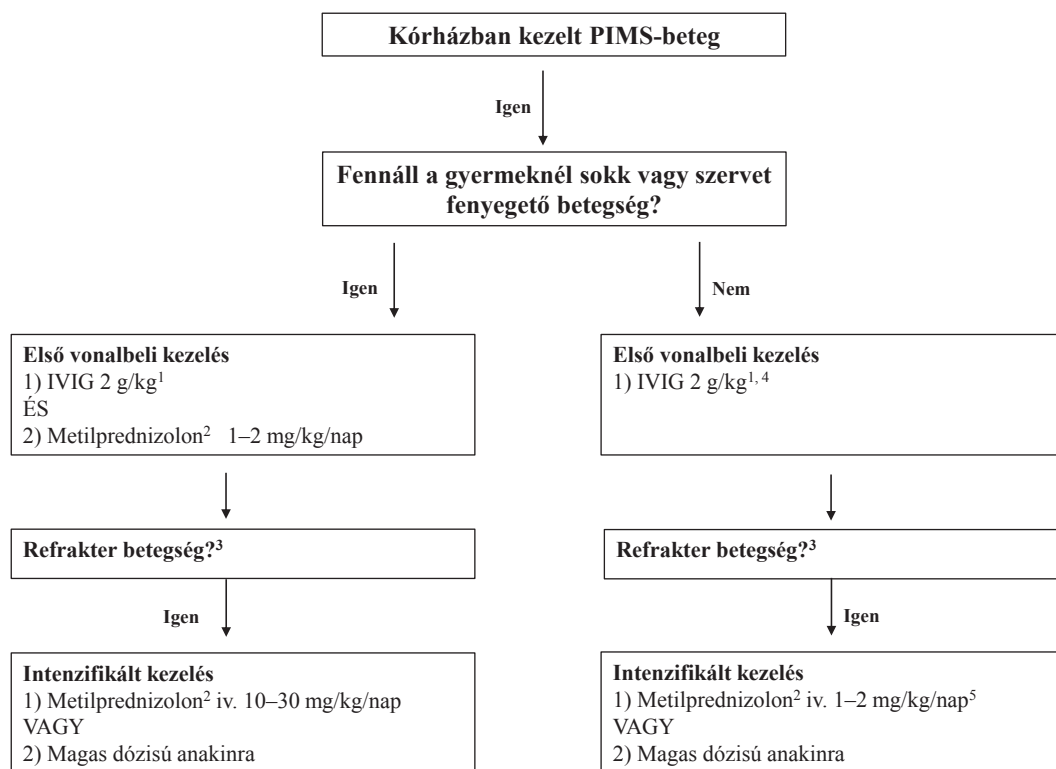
Kórházban kezelt PIMS-beteg

Igen

Fennáll a gyermeknél sokk vagy szervet fenyegető betegség?

Igen

Nem

Első vonalbeli kezelés
1) IVIG 2 g/kg$^{1}$
ÉS
2) Metilprednizolon$^{2}$ 1–2 mg/kg/nap

Refrakter betegség?$^{3}$

Igen

Intenzifikált kezelés
1) Metilprednizolon$^{2}$ iv. 10–30 mg/kg/nap
VAGY
2) Magas dózisú anakinra

Első vonalbeli kezelés
1) IVIG 2 g/kg$^{1, 4}$

Refrakter betegség?$^{3}$

Igen

Intenzifikált kezelés
1) Metilprednizolon$^{2}$ iv. 1–2 mg/kg/nap$^{5}$
VAGY
2) Magas dózisú anakinra